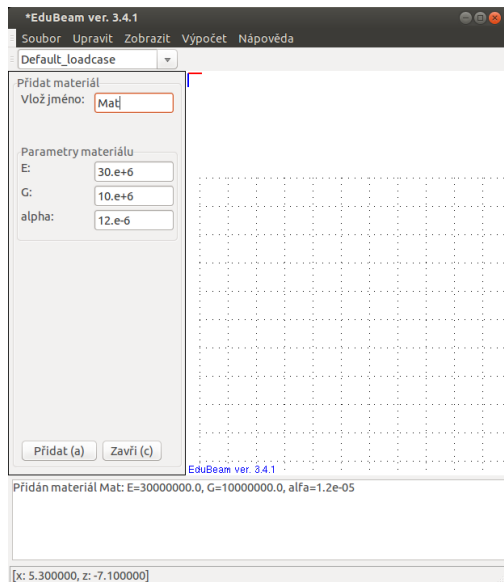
*EduBeam ver. 3.4.1

Soubor Upravit Zobrazit Výpočet Nápověda

Default_loadcase

Přidat materiál
Vlož jméno: Mat

Parametry materiálu
E: 30.e+6
G: 10.e+6
alpha: 12.e-6

Přidat (a) Zavři (c)

EduBeam ver. 3.4.1

Přidán materiál Mat: E=30000000.0, G=10000000.0, alfa=1.2e-05

[x: 5.300000, z: -7.100000]